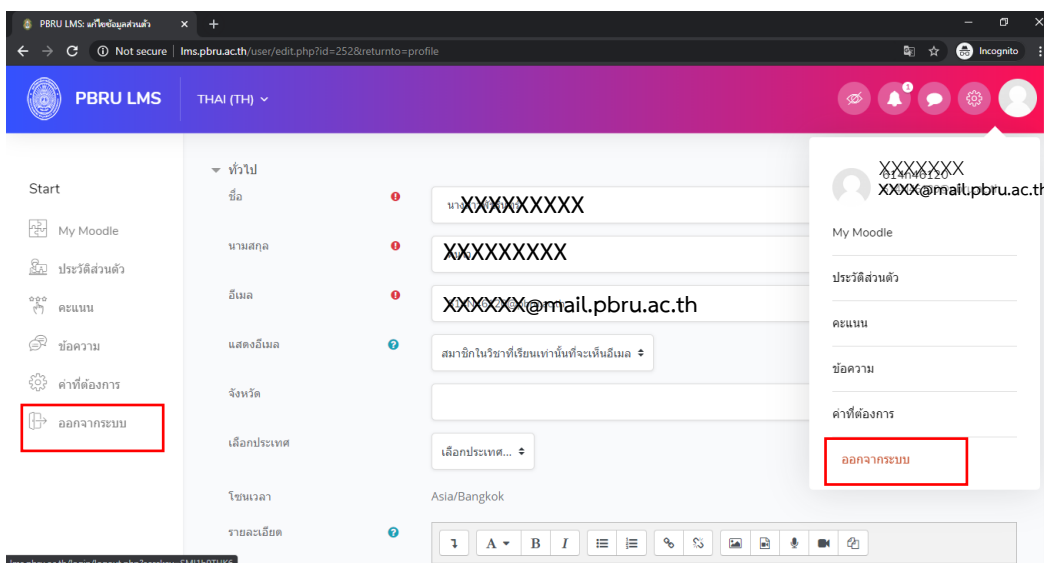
PBRU LMS: แก้ไขข้อมูลส่วนตัว ×
+
Not secure | lms.pbru.ac.th/user/edit.php?id=252&returnto=profile
Incognito

PBRU LMS
THAI (TH)

Start
My Moodle
ประวัติส่วนตัว
คะแนน
ข้อความ
ค่าที่ต้องการ
ออกจากระบบ

ทั่วไป
ชื่อ
XXXXXXXXX
นามสกุล
XXXXXXXXX
อีเมล
XXXXXX@mail.pbru.ac.th
แสดงอีเมล
สมาชิกในวิชาที่เรียนเท่านั้นที่จะเห็นอีเมล
จังหวัด
เลือกประเทศ
เลือกประเทศ...
โซนเวลา
Asia/Bangkok
รายละเอียด

XXXXXX
XXXX@mail.pbru.ac.th
My Moodle
ประวัติส่วนตัว
คะแนน
ข้อความ
ค่าที่ต้องการ
ออกจากระบบ